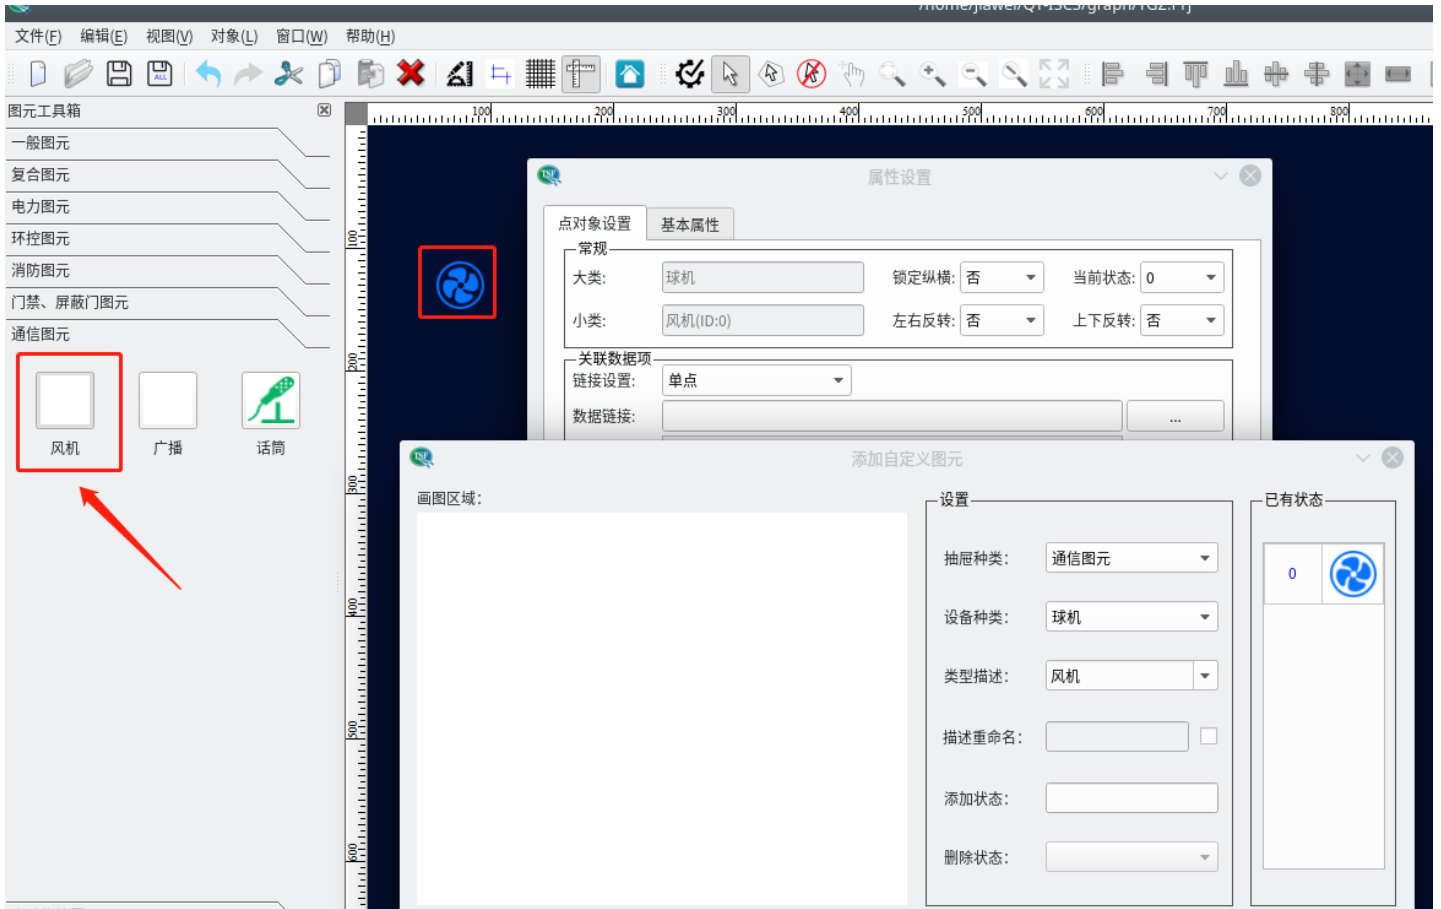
文件(F) 编辑(E) 视图(V) 对象(L) 窗口(W) 帮助(H)

图元工具箱
一般图元
复合图元
电力图元
环控图元
消防图元
门禁、屏蔽门图元
通信图元
风机
广播
话筒

100 200 300 400 500 600 700 800

属性设置
点对象设置
基本属性
常规
大类: 球机
锁定纵横: 否
当前状态: 0
小类: 风机(ID:0)
左右反转: 否
上下反转: 否
关联数据项
链接设置: 单点
数据链接: ...

添加自定义图元
画图区域:
设置
抽屉种类: 通信图元
设备种类: 球机
类型描述: 风机
描述重命名:
添加状态:
删除状态:
已有状态
0